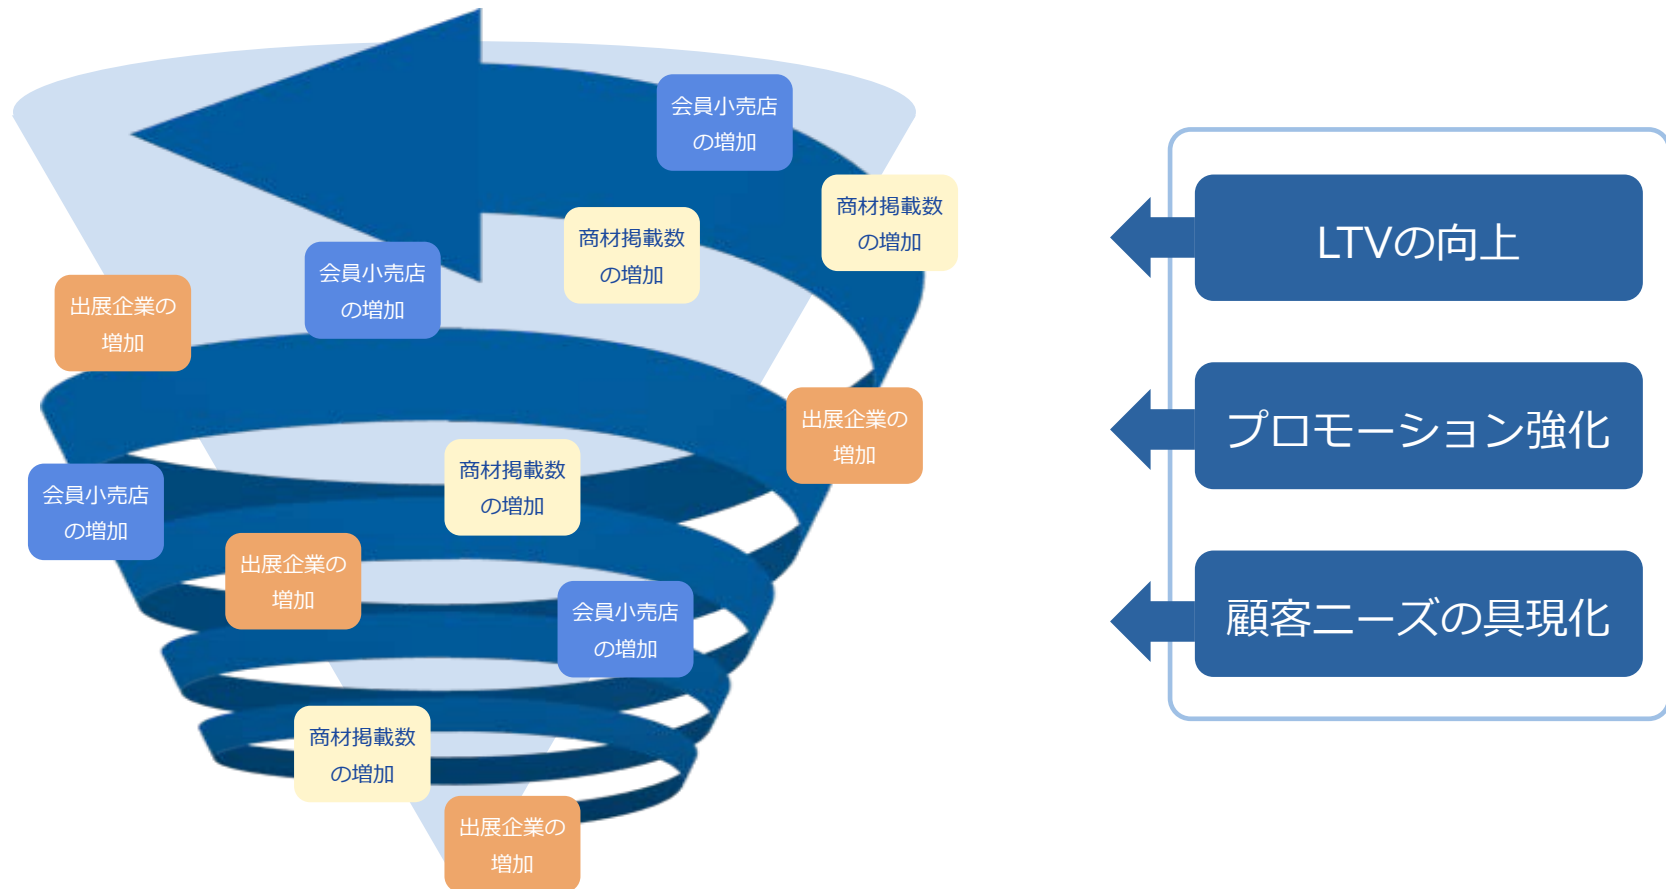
会員小売店の増加

商材掲載数の増加

会員小売店の増加

商材掲載数の増加

出展企業の増加

出展企業の増加

商材掲載数の増加

会員小売店の増加

出展企業の増加

会員小売店の増加

商材掲載数の増加

出展企業の増加

LTVの向上

プロモーション強化

顧客ニーズの具現化